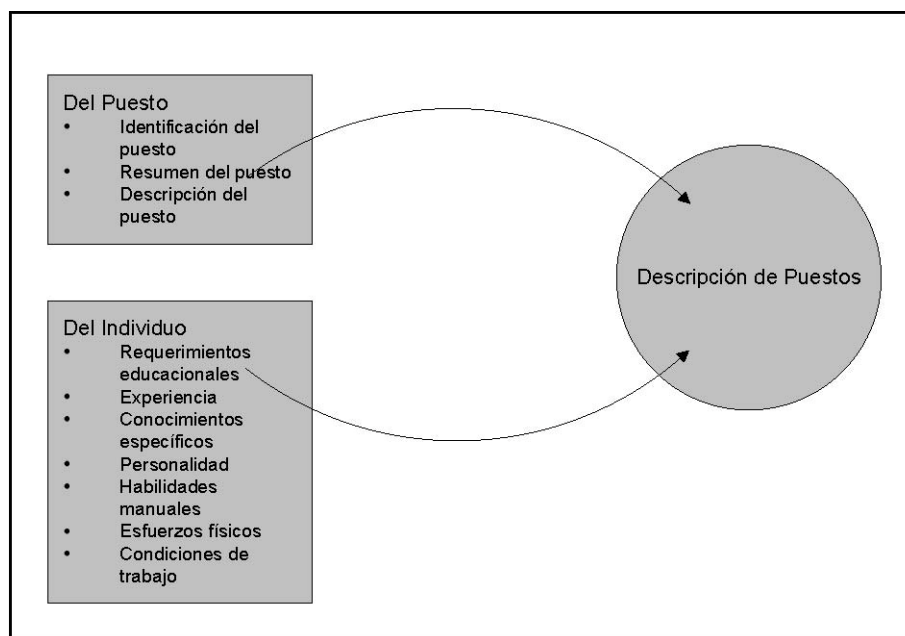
Del Puesto
- Identificación del puesto
- Resumen del puesto
- Descripción del puesto

Del Individuo
- Requerimientos educacionales
- Experiencia
- Conocimientos específicos
- Personalidad
- Habilidades manuales
- Esfuerzos físicos
- Condiciones de trabajo

Descripción de Puestos